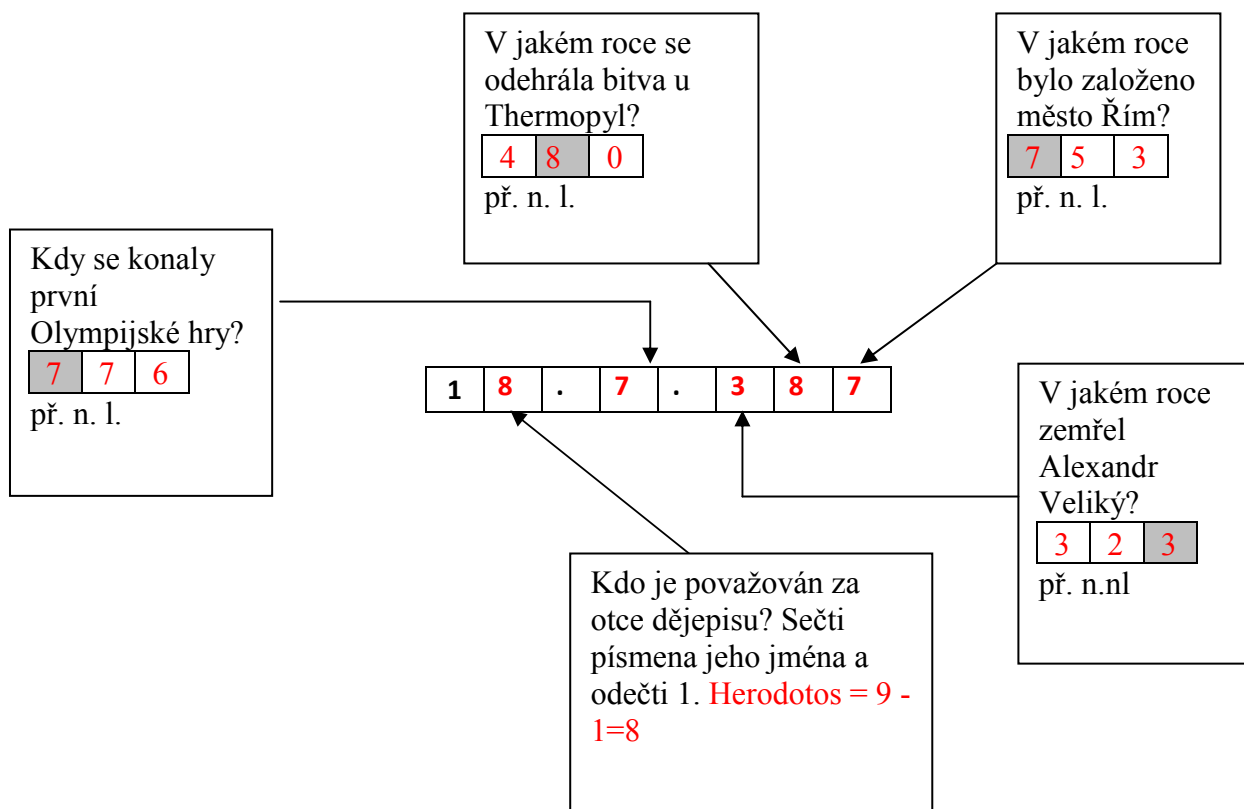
V jakém roce se odehrála bitva u Thermopyl?

| 4 | 8 | 0 |
|---|---|---|

př. n. l.

V jakém roce bylo založeno město Řím?

| 7 | 5 | 3 |
|---|---|---|

př. n. l.

Kdy se konaly první Olympijské hry?

| 7 | 7 | 6 |
|---|---|---|

př. n. l.

| 1 | 8 | . | 7 | . | 3 | 8 | 7 |
|---|---|---|---|---|---|---|---|

V jakém roce zemřel Alexandr Veliký?

| 3 | 2 | 3 |
|---|---|---|

př. n.nl

Kdo je považován za otce dějepisu? Sečti písmena jeho jména a odečti 1. Herodotos = 9 - 1=8